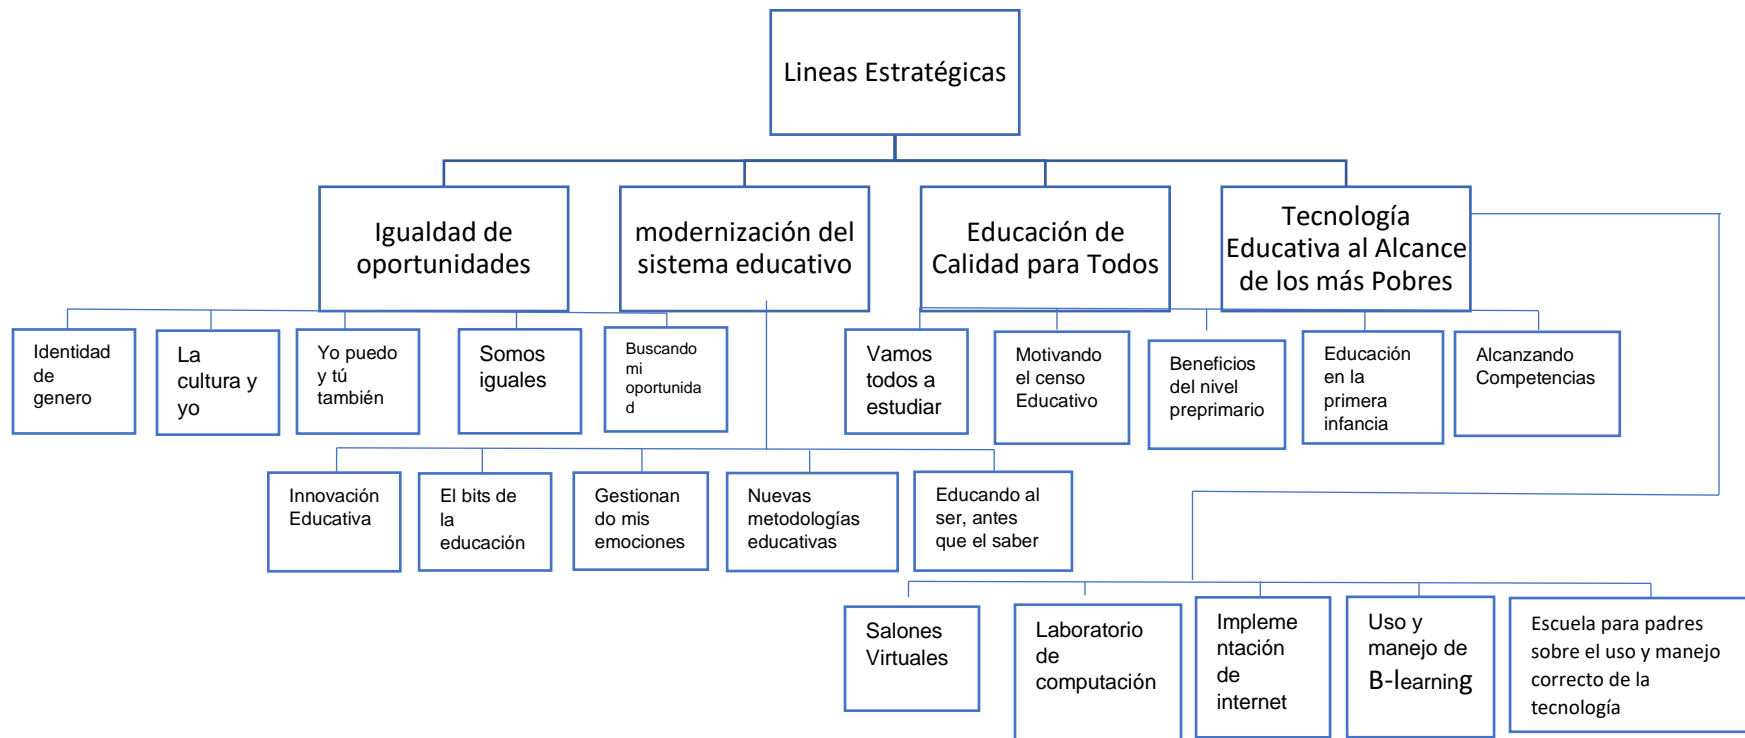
Lineas Estratégicas

Igualdad de oportunidades

modernización del sistema educativo

Educación de Calidad para Todos

Tecnología Educativa al Alcance de los más Pobres

Identidad de genero

La cultura y yo

Yo puedo y tú también

Somos iguales

Buscando mi oportunidad

Vamos todos a estudiar

Motivando el censo Educativo

Beneficios del nivel preprimario

Educación en la primera infancia

Alcanzando Competencias

Innovación Educativa

El bits de la educación

Gestionando mis emociones

Nuevas metodologías educativas

Educando al ser, antes que el saber

Salones Virtuales

Laboratorio de computación

Implementación de internet

Uso y manejo de B-learning

Escuela para padres sobre el uso y manejo correcto de la tecnología